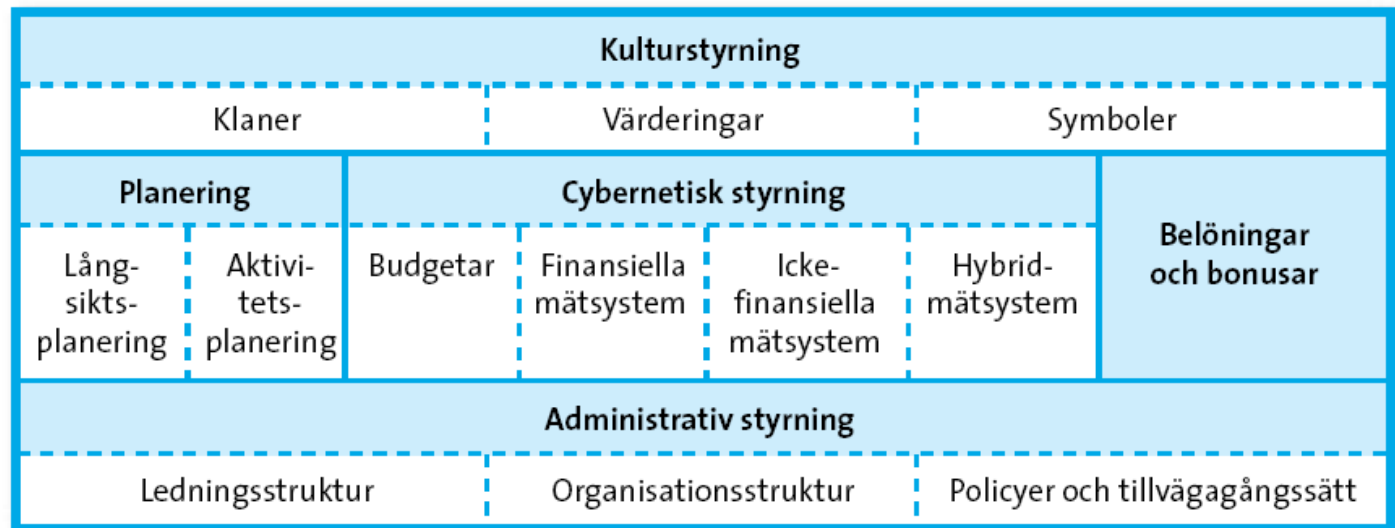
| Kulturstyrning | | | | | | |
|---|---|---|---|---|---|---|
| Klaner | | Värderingar | | | Symboler | |
| Planering | | Cybernetisk styrning | | | | Belöningar och bonusar |
| Långsiktsplanering | Aktivitetsplanering | Budgetar | Finansiella mätsystem | Ickefinansiella mätsystem | Hybridmätsystem | |
| Administrativ styrning | | | | | | |
| Ledningsstruktur | | Organisationsstruktur | | | Policyer och tillvägagångssätt | |